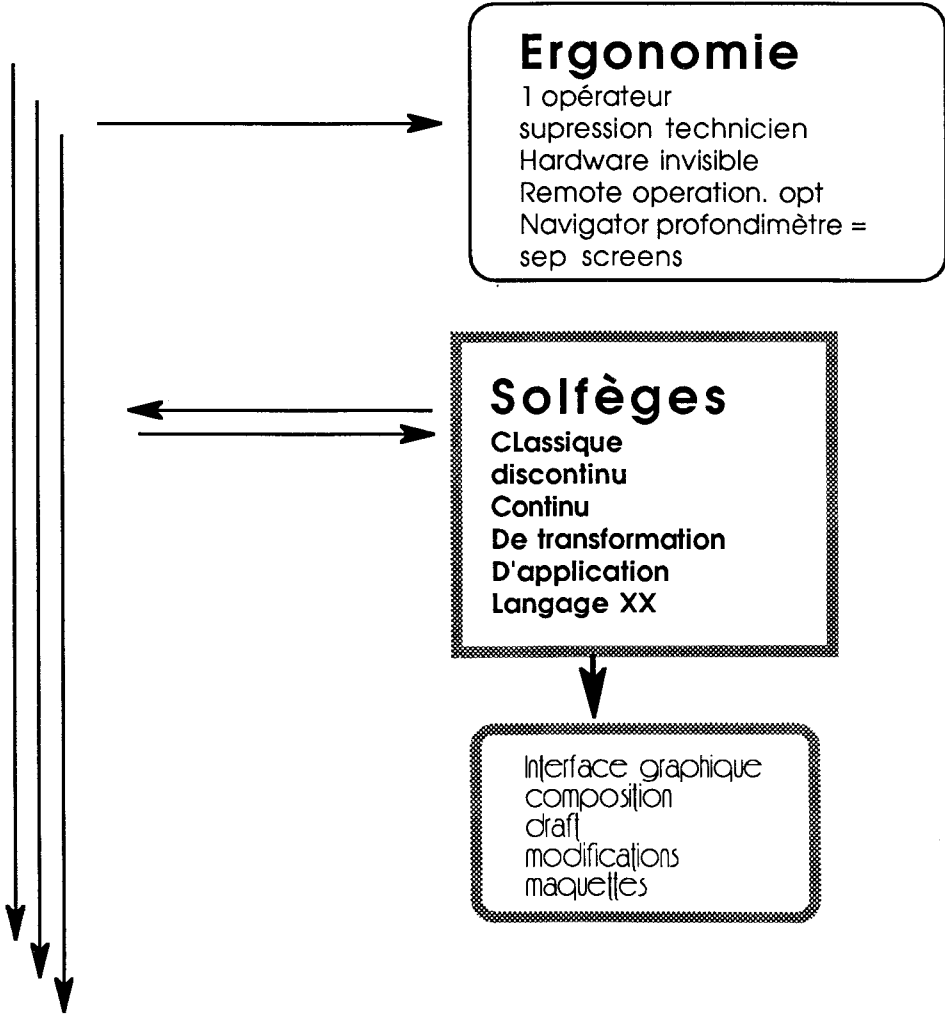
Ergonomie
1 opérateur
supression technicien
Hardware invisible
Remote operation. opt
Navigator profondimètre = sep screens

Solfèges
CLassique
discontinu
Continu
De transformation
D'application
Langage XX

Interface graphique
composition
draft
modifications
maquettes